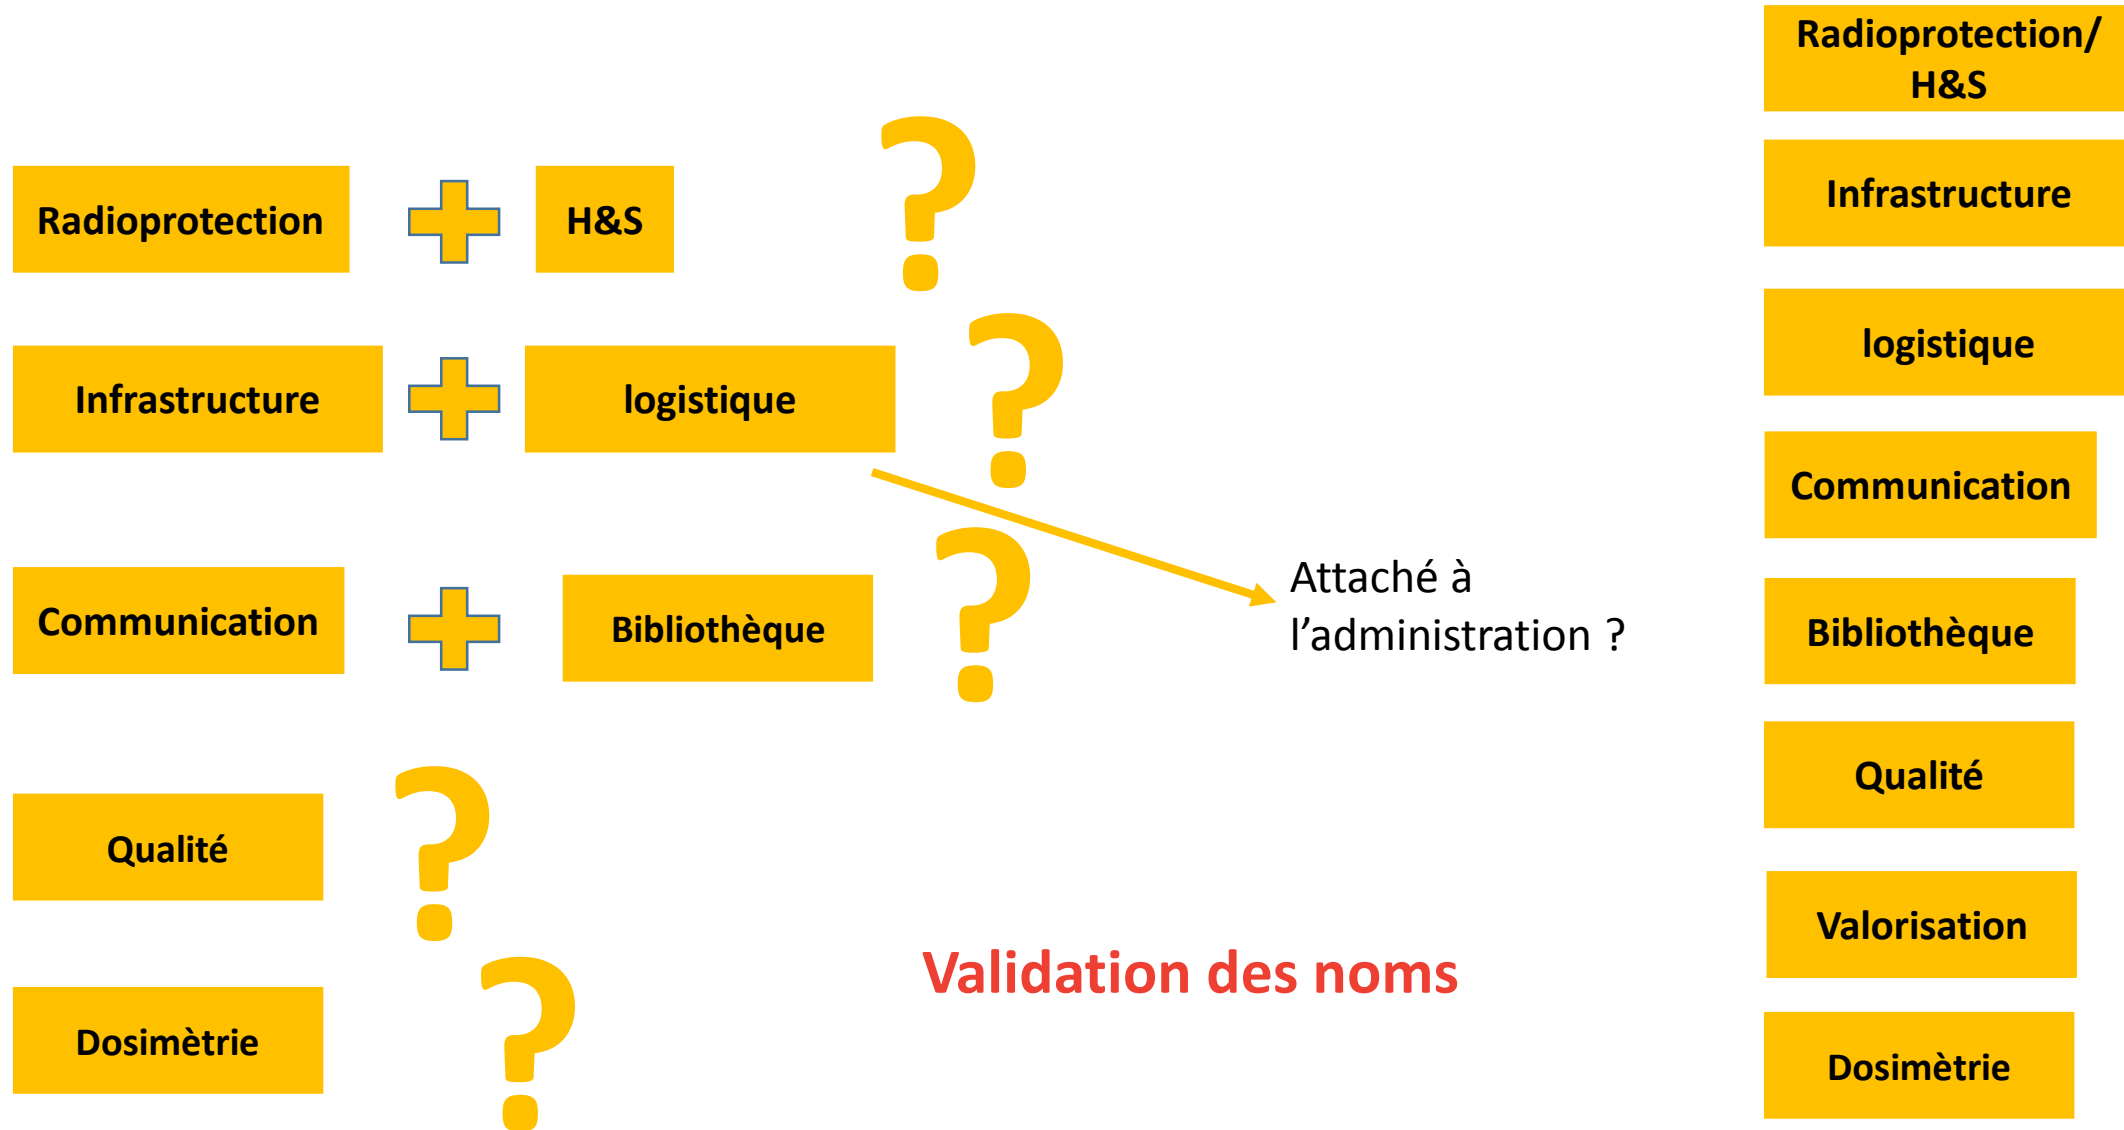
Radioprotection H&S ?

Infrastructure logistique ?

Communication Bibliothèque ?

Attaché à l'administration ?

Qualité ?

Dosimètrie ?

Validation des noms

Radioprotection/ H&S

Infrastructure

logistique

Communication

Bibliothèque

Qualité

Valorisation

Dosimètrie